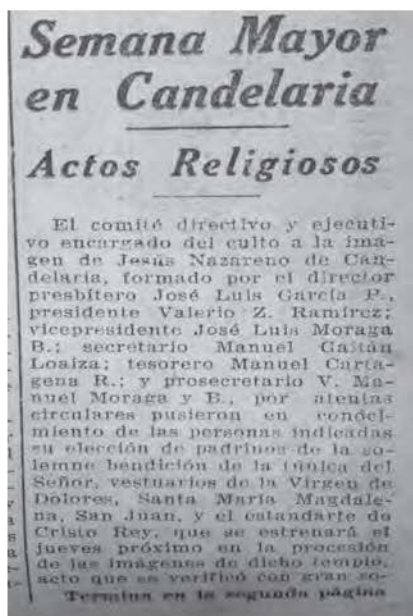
Semana Mayor en Candelaria

Actos Religiosos

El comité directivo y ejecutivo encargado del culto a la imagen de Jesús Nazareno de Candelaria, formado por el director presbítero José Luis García P., presidente Valerio Z. Ramírez; vicepresidente José Luis Moraga B.; secretario Manuel Gaitán Loaiza; tesorero Manuel Cartagena R.; y prosecretario V. Manuel Moraga y B., por atentas circulares pusieron en conocimiento de las personas indicadas su elección de padrinos de la solemne bendición de la túnica del Señor, vestuarios de la Virgen de Dolores, Santa María Magdalena, San Juan, y el estandarte de Cristo Rey, que se estrenará el jueves próximo en la procesión de las imágenes de dicho templo, acto que se verificó con gran so-

Termina en la segunda página